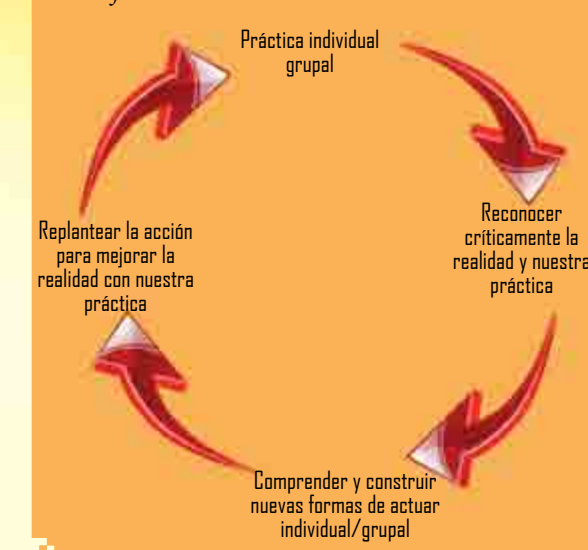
Práctica individual grupal

Reconocer críticamente la realidad y nuestra práctica

Comprender y construir nuevas formas de actuar individual/grupal

Replantear la acción para mejorar la realidad con nuestra práctica